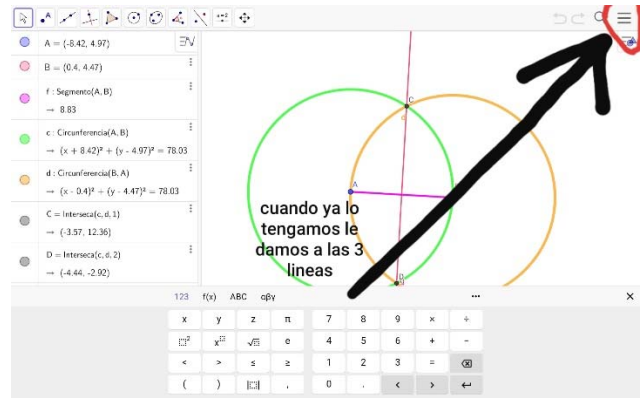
A = (-8.42, 4.97)

B = (0.4, 4.47)

f : Segmento(A, B)
→ 8.83

c : Circunferencia(A, B)
→ $(x + 8.42)^2 + (y - 4.97)^2 = 78.03$

d : Circunferencia(B, A)
→ $(x - 0.4)^2 + (y - 4.47)^2 = 78.03$

C = Interseca(c, d, 1)
→ (-3.57, 12.36)

D = Interseca(c, d, 2)
→ (-4.44, -2.92)

C
A
B

cuando ya lo tengamos le damos a las 3 lineas

123 f(x) ABC αβγ ... ×

| x | y | z | π | 7 | 8 | 9 | × | ÷ |
|---|---|---|---|---|---|---|---|---|
| $\square^2$ | $x^{\square}$ | $\sqrt{\square}$ | e | 4 | 5 | 6 | + | − |
| < | > | ≤ | ≥ | 1 | 2 | 3 | = | ⌫ |
| ( | ) | \|□\| | , | 0 | . | < | > | ↵ |